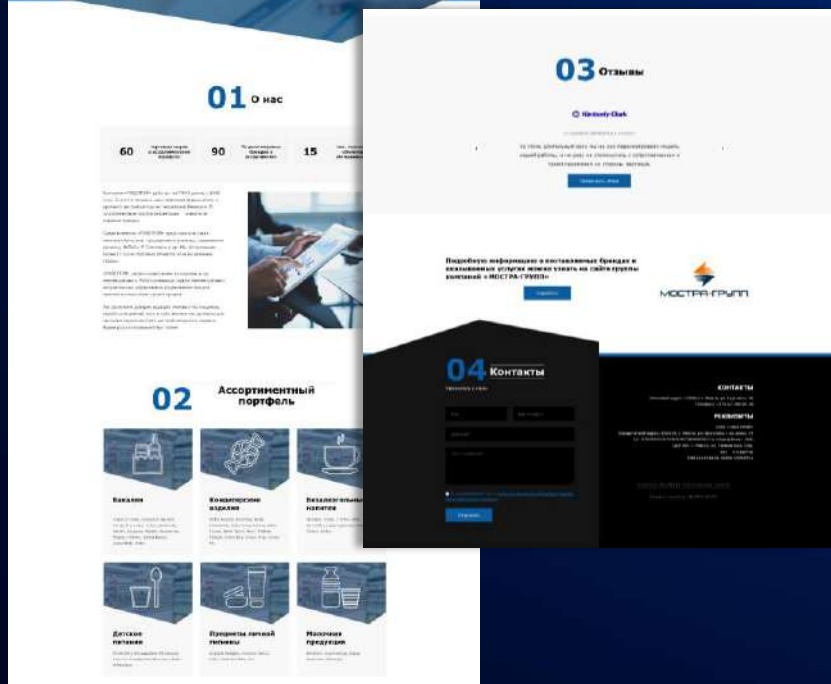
01 О нас

60

90

15

02 Ассортиментный портфель

Бакалея

Кондитерские изделия

Безалкогольные напитки

Детское питание

Предметы личной гигиены

Молочная продукция

03 Отзывы

Kimberly-Clark

Подробную информацию о поставляемых брендах и оказываемых услугах можно узнать на сайте группы компаний «МОСТРА-ГРУПП»

МОСТРА-ГРУПП

04 Контакты

КОНТАКТЫ

РЕКВИЗИТЫ